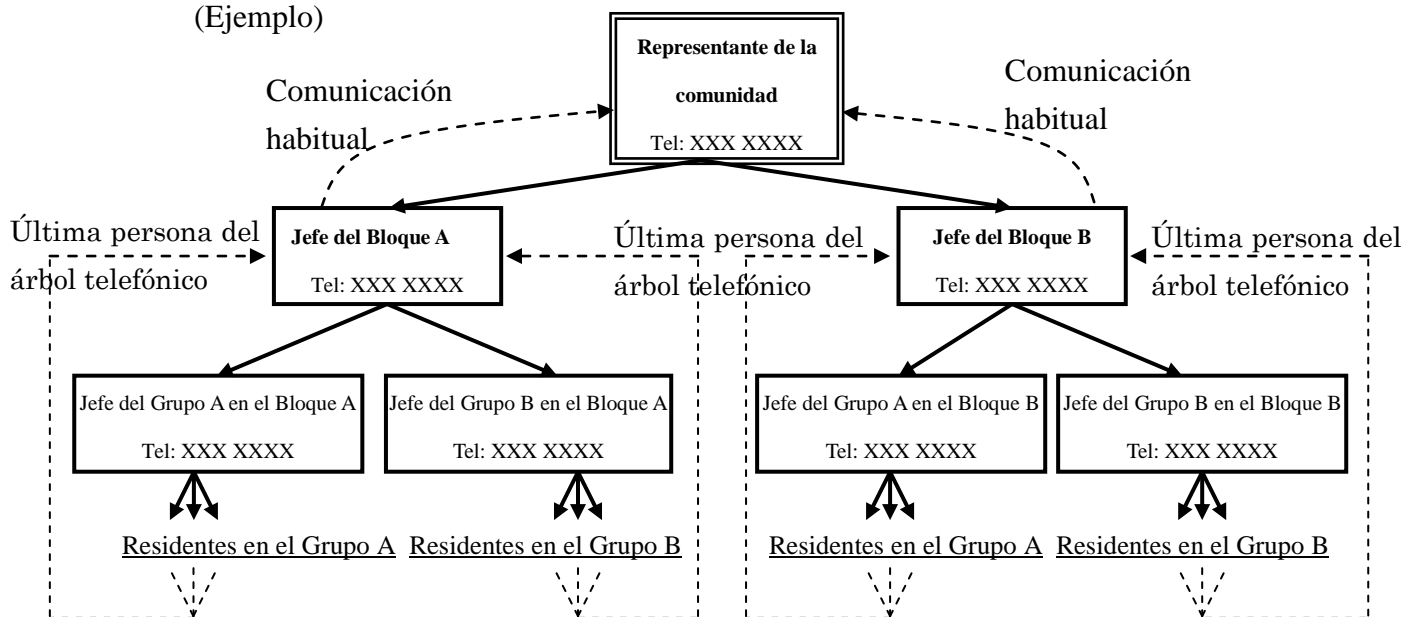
(Ejemplo)

Representante de la comunidad
Tel: XXX XXXX

Comunicación habitual

Comunicación habitual

Última persona del árbol telefónico

Jefe del Bloque A
Tel: XXX XXXX

Última persona del árbol telefónico

Jefe del Bloque B
Tel: XXX XXXX

Última persona del árbol telefónico

Jefe del Grupo A en el Bloque A
Tel: XXX XXXX

Jefe del Grupo B en el Bloque A
Tel: XXX XXXX

Jefe del Grupo A en el Bloque B
Tel: XXX XXXX

Jefe del Grupo B en el Bloque B
Tel: XXX XXXX

Residentes en el Grupo A

Residentes en el Grupo B

Residentes en el Grupo A

Residentes en el Grupo B